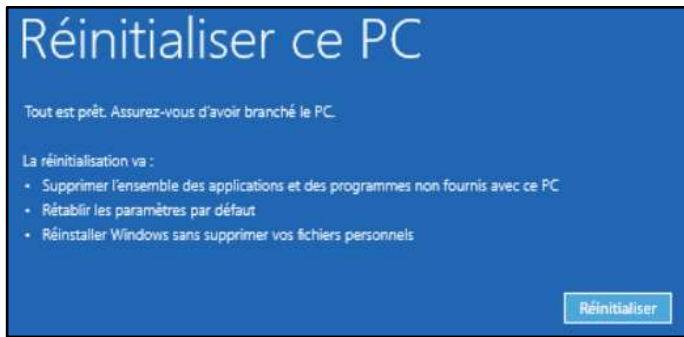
Réinitialiser ce PC

Tout est prêt. Assurez-vous d'avoir branché le PC.

La réinitialisation va :
• Supprimer l'ensemble des applications et des programmes non fournis avec ce PC
• Rétablir les paramètres par défaut
• Réinstaller Windows sans supprimer vos fichiers personnels

Réinitialiser